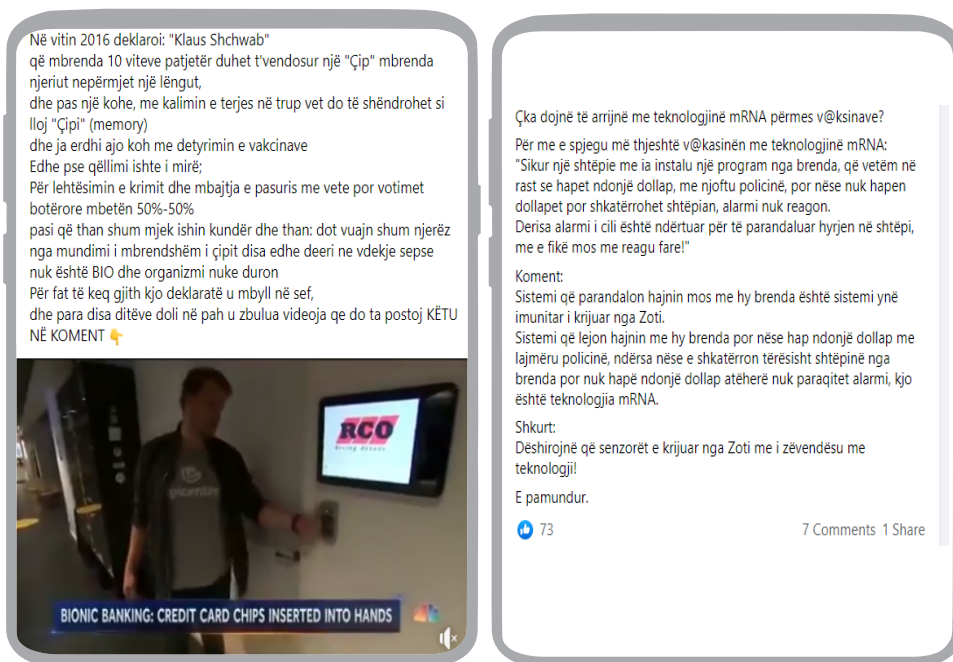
Në vitin 2016 deklaroi: "Klaus Shchwab"
që mbrenda 10 viteve patjetër duhet t'vendosur një "Çip" mbrenda njeriut nepërmjet një lëngut,
dhe pas një kohe, me kalimin e terjes në trup vet do të shëndrohet si lloj "Çipi" (memory)
dhe ja erdhi ajo koh me detyrimin e vakcinave
Edhe pse qëllimi ishte i mirë;
Për lehtësimin e krimit dhe mbajtja e pasuris me vete por votimet botërore mbetën 50%-50%
pasi që than shum mjek ishin kundër dhe than: dot vuajn shum njerëz nga mundimi i mbrendshëm i çipit disa edhe deeri ne vdekje sepse nuk është BIO dhe organizmi nuke duron
Për fat të keq gjith kjo deklaratë u mbyll në sef,
dhe para disa ditëve doli në pah u zbulua videoja qe do ta postoj KËTU NË KOMENT 👇

RCO

picentre

BIONIC BANKING: CREDIT CARD CHIPS INSERTED INTO HANDS

Çka dojnë të arrijnë me teknologjinë mRNA përmes v@ksinave?

Për me e spjegu më thjeshtë v@kasinën me teknologjinë mRNA:
"Sikur një shtëpie me ia instalu një program nga brenda, që vetëm në rast se hapet ndonjë dollap, me njoftu policinë, por nëse nuk hapen dollapet por shkatërrohet shtëpian, alarmi nuk reagon.
Derisa alarmi i cili është ndërtuar për të parandaluar hyrjen në shtëpi, me e fikë mos me reagu fare!"

Koment:
Sistemi që parandalon hajnin mos me hy brenda është sistemi ynë imunitar i krijuar nga Zoti.
Sistemi që lejon hajnin me hy brenda por nëse hap ndonjë dollap me lajmëru policinë, ndërsa nëse e shkatërron tërësisht shtëpinë nga brenda por nuk hapë ndonjë dollap atëherë nuk paraqitet alarmi, kjo është teknologjia mRNA.

Shkurt:
Dëshirojnë që senzorët e krijuar nga Zoti me i zëvendësu me teknologji!

E pamundur.

73

7 Comments 1 Share